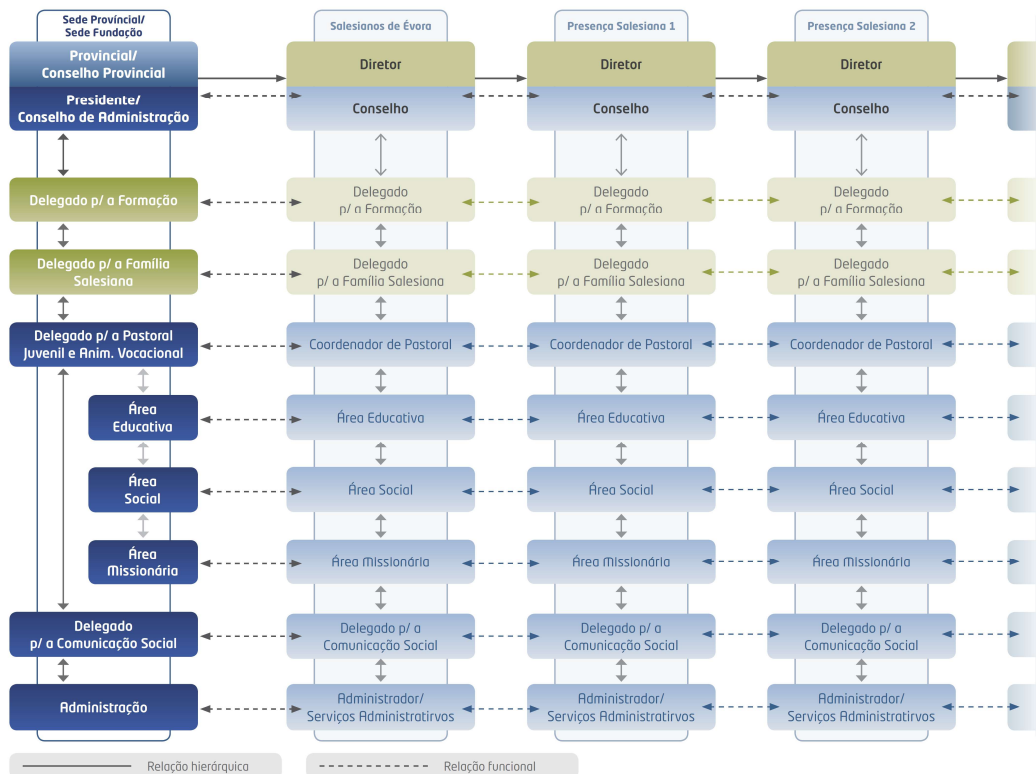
Sede Provincial/
Sede Fundação

Provincial/
Conselho Provincial

Presidente/
Conselho de Administração

Delegado p/ a Formação

Delegado p/ a Família Salesiana

Delegado p/ a Pastoral Juvenil e Anim. Vocacional

Área Educativa

Área Social

Área Missionária

Delegado p/ a Comunicação Social

Administração

Salesianos de Évora

Diretor

Conselho

Delegado p/ a Formação

Delegado p/ a Família Salesiana

Coordenador de Pastoral

Área Educativa

Área Social

Área Missionária

Delegado p/ a Comunicação Social

Administrador/ Serviços Administratirvos

Presença Salesiana 1

Diretor

Conselho

Delegado p/ a Formação

Delegado p/ a Família Salesiana

Coordenador de Pastoral

Área Educativa

Área Social

Área Missionária

Delegado p/ a Comunicação Social

Administrador/ Serviços Administratirvos

Presença Salesiana 2

Diretor

Conselho

Delegado p/ a Formação

Delegado p/ a Família Salesiana

Coordenador de Pastoral

Área Educativa

Área Social

Área Missionária

Delegado p/ a Comunicação Social

Administrador/ Serviços Administratirvos

Relação hierárquica

Relação funcional